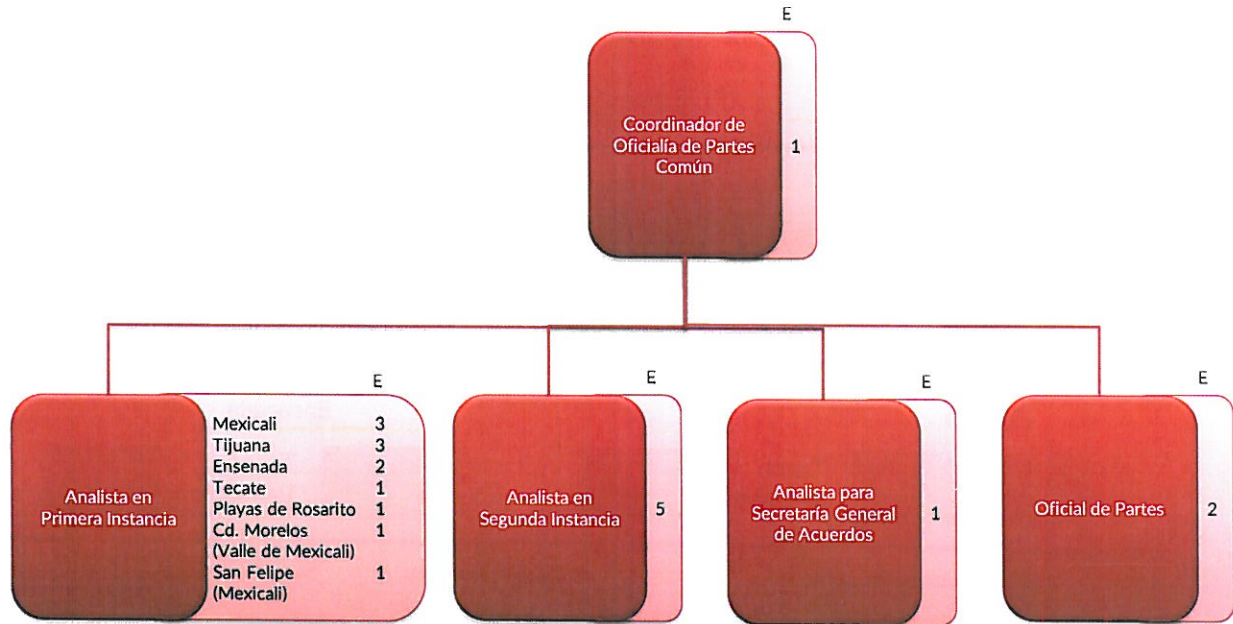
E

Coordinador de Oficialía de Partes Común

1

E

Analista en Primera Instancia

| | |
|---|---|
| Mexicali | 3 |
| Tijuana | 3 |
| Ensenada | 2 |
| Tecate | 1 |
| Playas de Rosarito | 1 |
| Cd. Morelos (Valle de Mexicali) | 1 |
| San Felipe (Mexicali) | 1 |

E

Analista en Segunda Instancia

5

E

Analista para Secretaría General de Acuerdos

1

E

Oficial de Partes

2